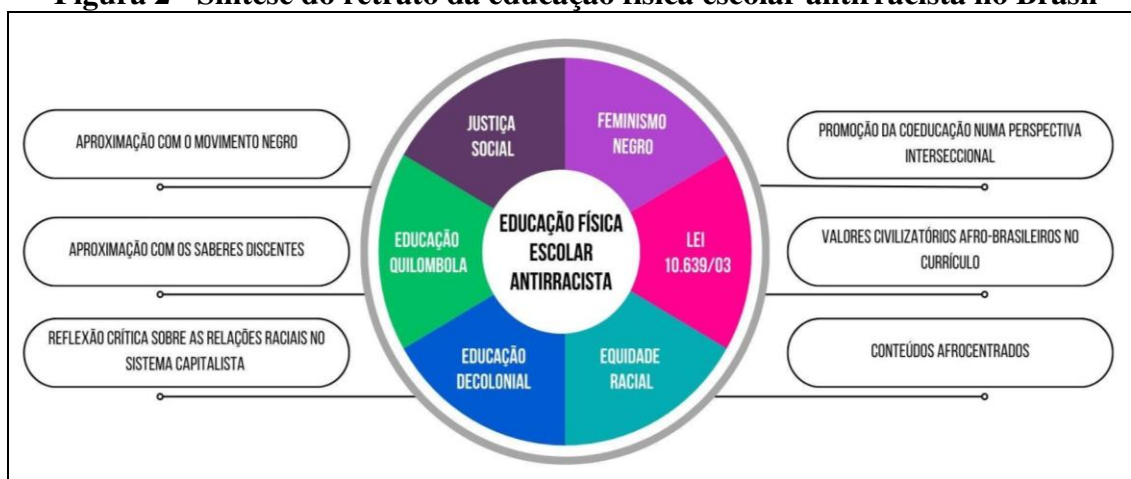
Figura 2 - Síntese do retrato da educação física escolar antirracista no Brasil

APROXIMAÇÃO COM O MOVIMENTO NEGRO

APROXIMAÇÃO COM OS SABERES DISCENTES

REFLEXÃO CRÍTICA SOBRE AS RELAÇÕES RACIAIS NO SISTEMA CAPITALISTA

JUSTIÇA SOCIAL

FEMINISMO NEGRO

EDUCAÇÃO QUILOMBOLA

EDUCAÇÃO FÍSICA ESCOLAR ANTIRRACISTA

LEI 10.639/03

EDUCAÇÃO DECOLONIAL

EQUIDADE RACIAL

PROMOÇÃO DA COEDUCAÇÃO NUMA PERSPECTIVA INTERSECCIONAL

VALORES CIVILIZATÓRIOS AFRO-BRASILEIROS NO CURRÍCULO

CONTEÚDOS AFROCENTRADOS